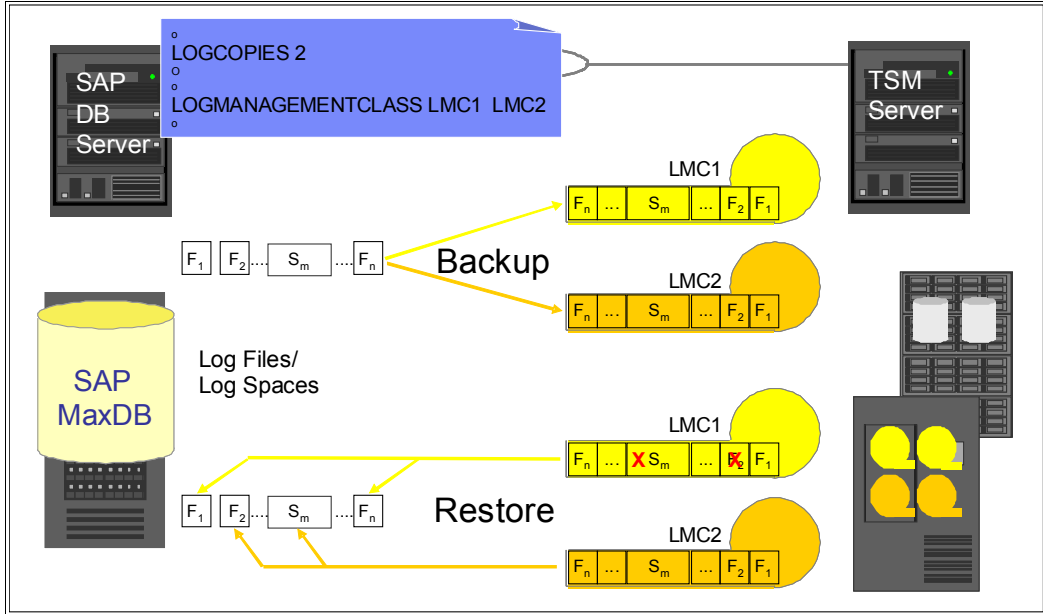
LOGCOPIES 2

LOGMANAGEMENTCLASS LMC1 LMC2

SAP DB Server

TSM Server

LMC1

| $F_n$ | ... | $S_m$ | ... | $F_2$ | $F_1$ |
|---|---|---|---|---|---|

$F_1$ $F_2$ ... $S_m$ ... $F_n$

Backup

LMC2

| $F_n$ | ... | $S_m$ | ... | $F_2$ | $F_1$ |
|---|---|---|---|---|---|

SAP MaxDB

Log Files/ Log Spaces

LMC1

| $F_n$ | ... | X $S_m$ | ... | X | $F_1$ |
|---|---|---|---|---|---|

$F_1$ $F_2$ ... $S_m$ ... $F_n$

Restore

LMC2

| $F_n$ | ... | $S_m$ | ... | $F_2$ | $F_1$ |
|---|---|---|---|---|---|